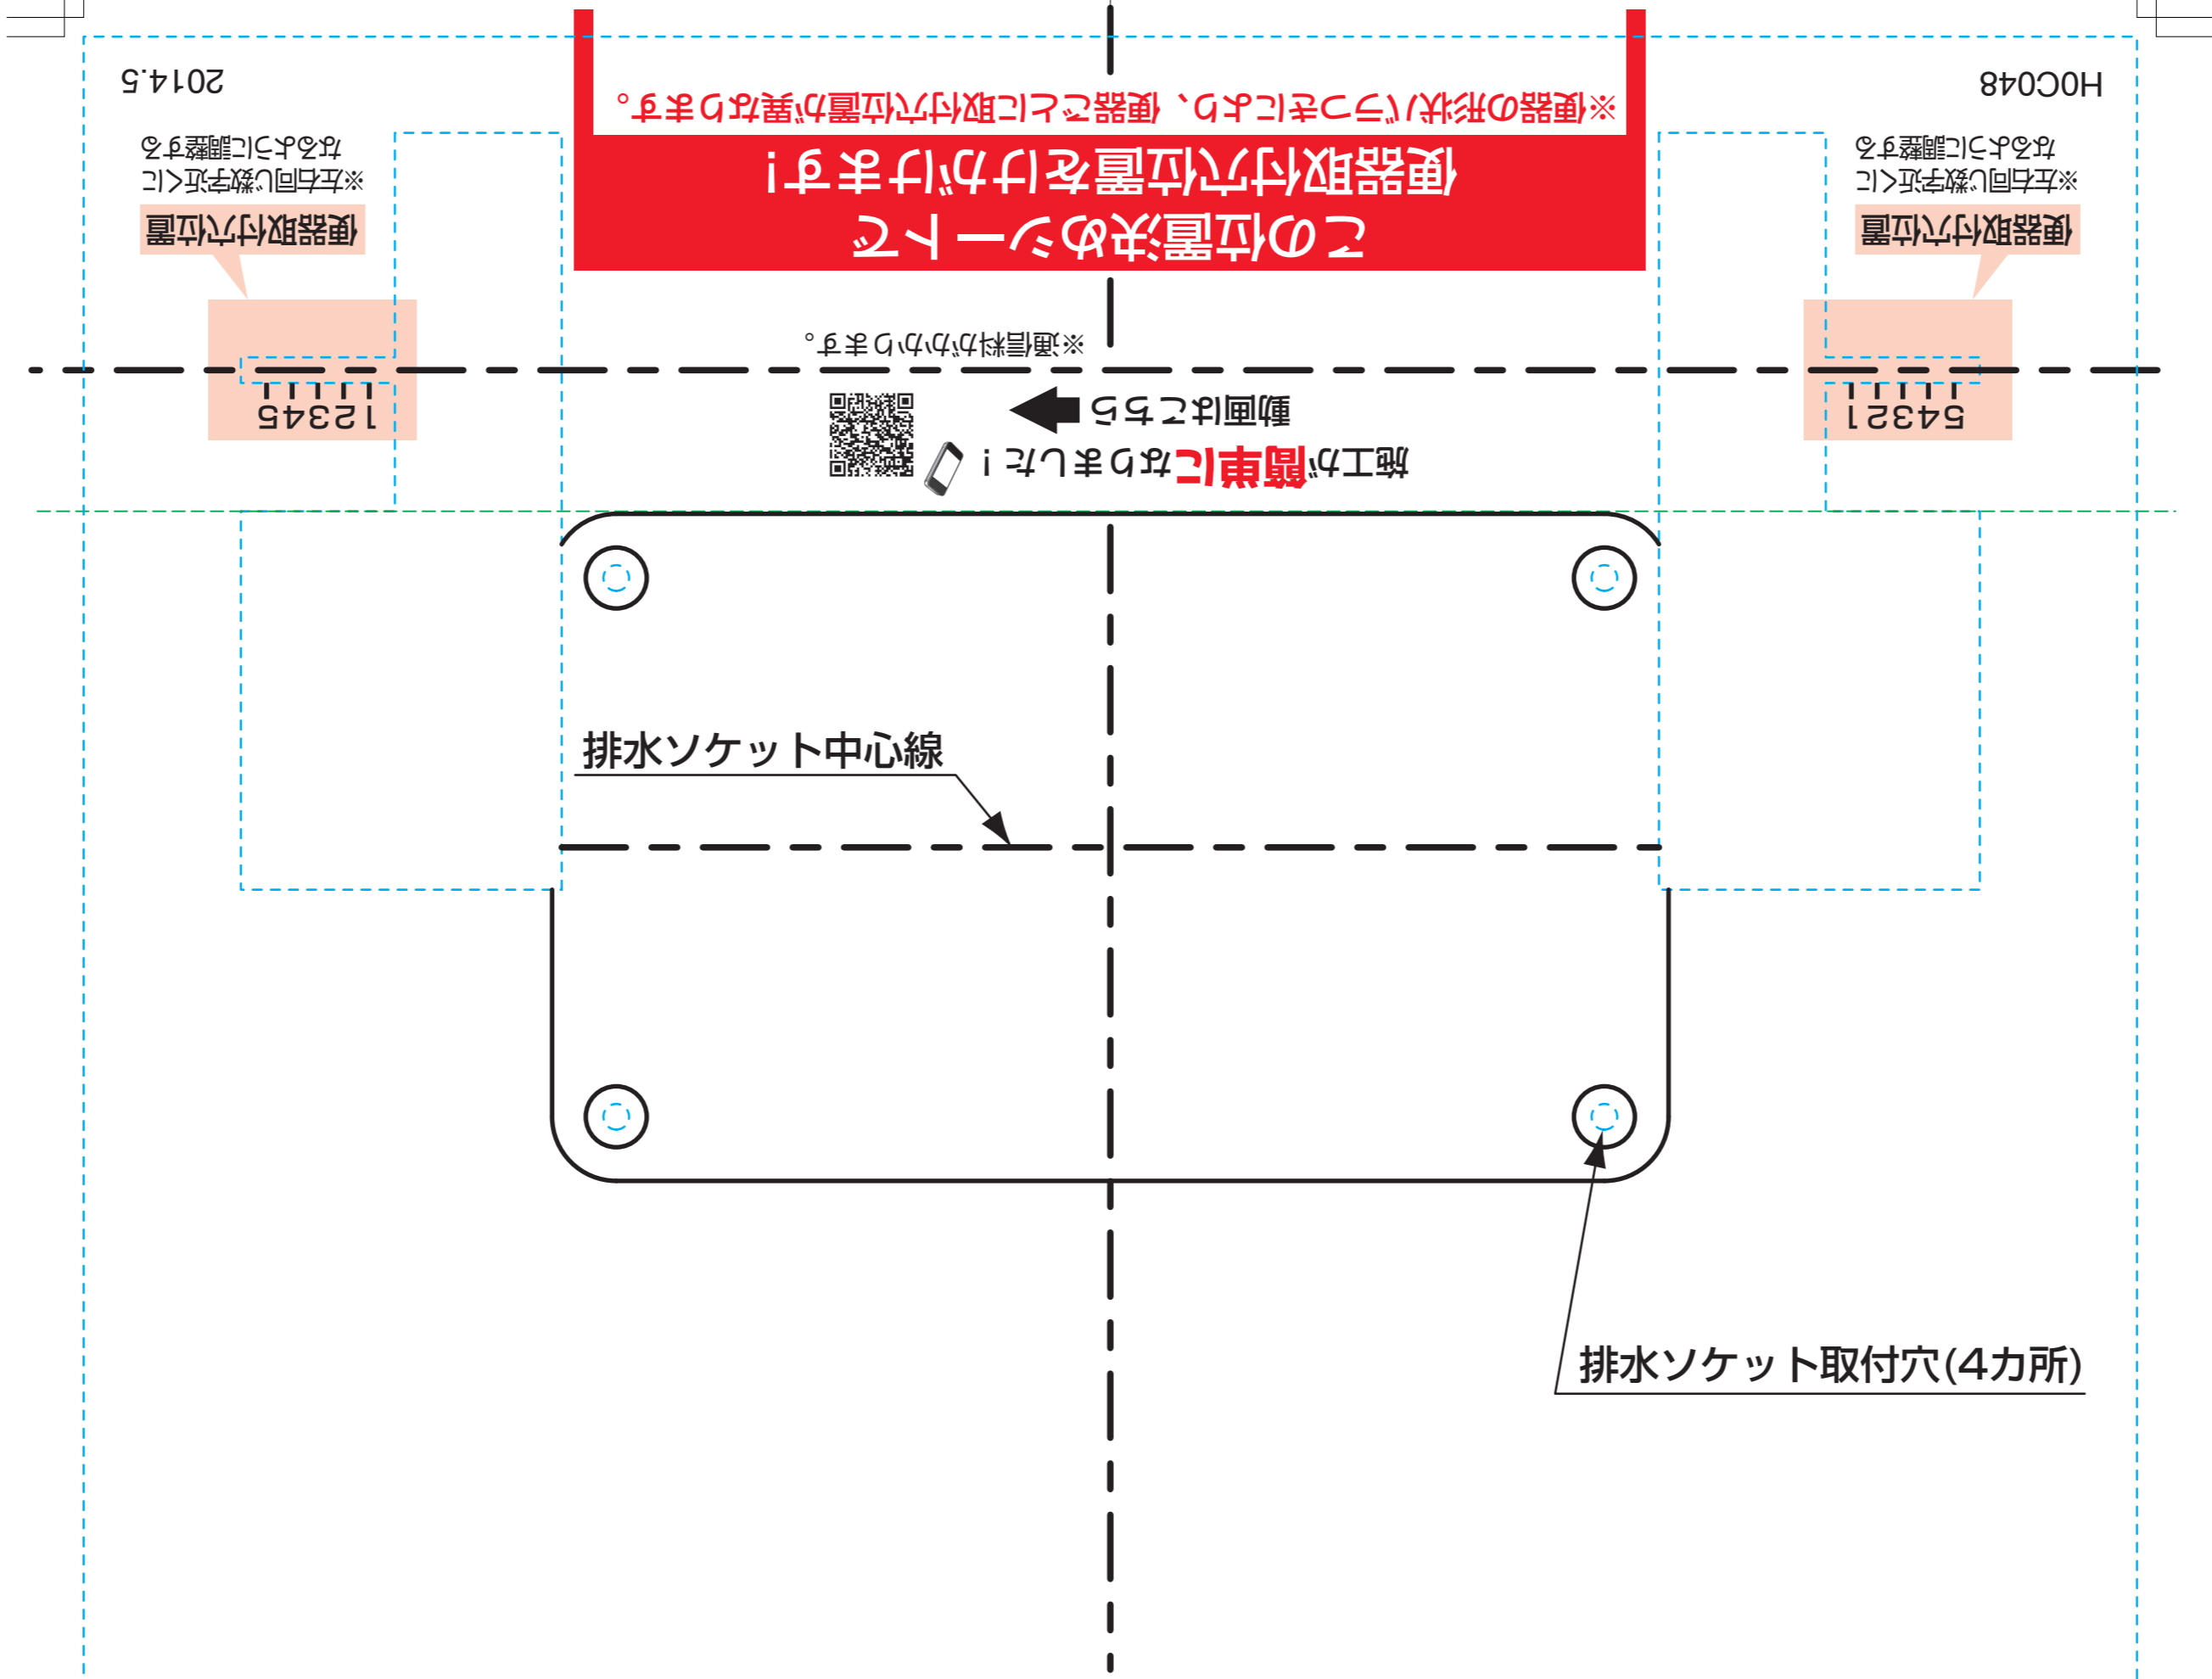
2014.5

H0C048

※便器の形状(デコ)によって、便器ごとに取付穴位置が異なります。

この位置決めシートで
便器取付穴位置をけがけます!

※左右同じ数字近くに
なるように調整する

便器取付穴位置

※左右同じ数字近くに
なるように調整する

便器取付穴位置

※通信料がかかります。

1 2 3 4 5

動画はこちら

施工が簡単になりました!

5 4 3 2 1

排水ソケット中心線

排水ソケット取付穴(4カ所)